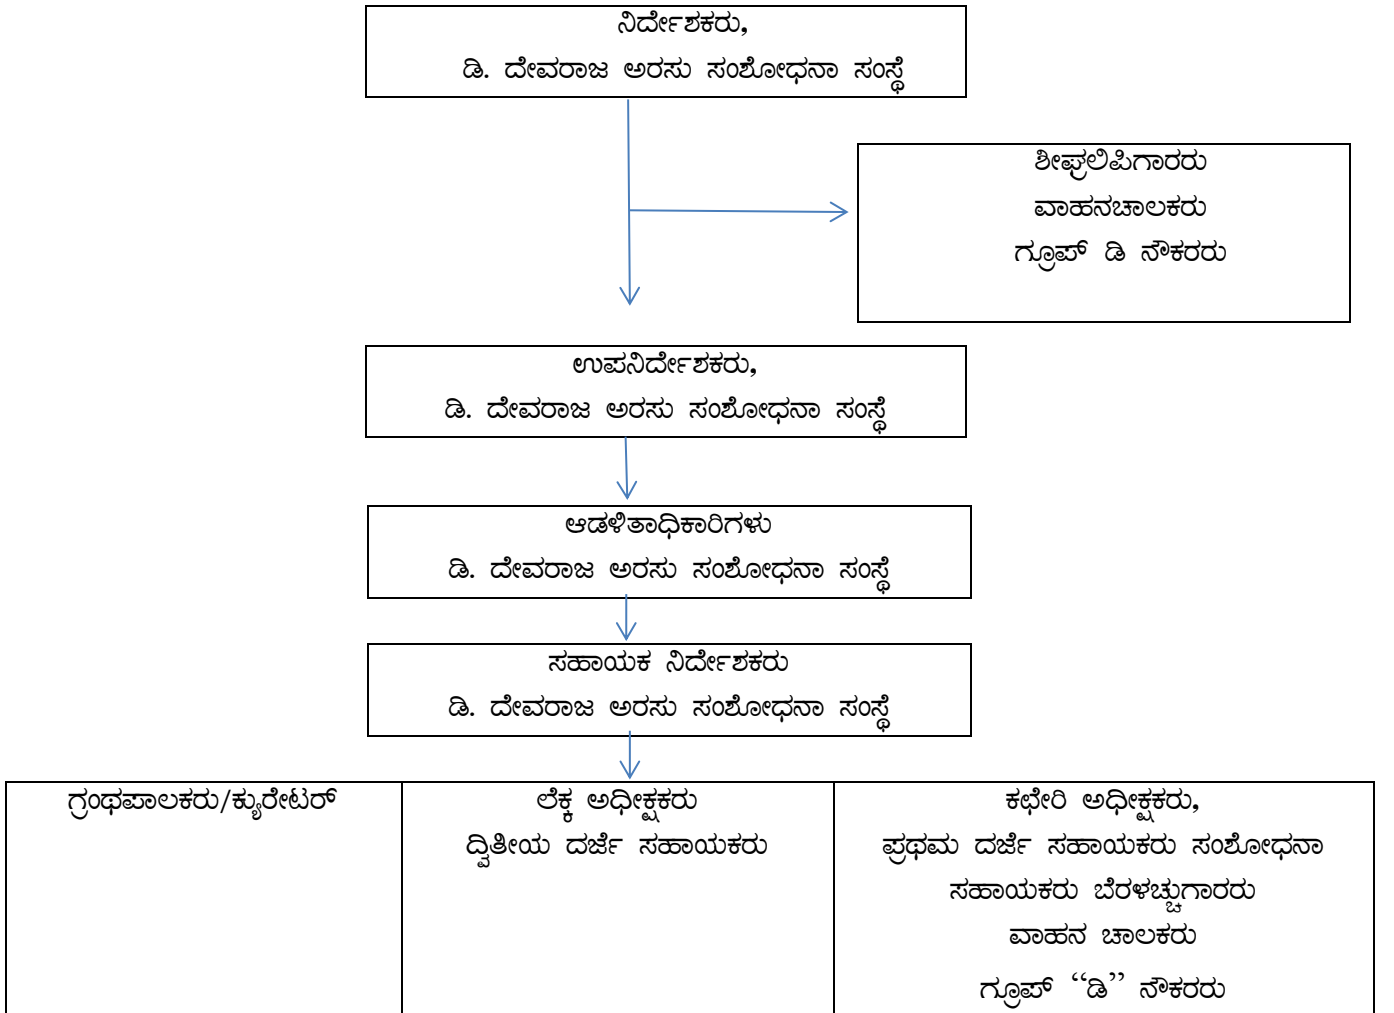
ನಿರ್ದೇಶಕರು,
ಡಿ. ದೇವರಾಜ ಅರಸು ಸಂಶೋಧನಾ ಸಂಸ್ಥೆ

ಶೀಘ್ರಲಿಪಿಗಾರರು
ವಾಹನಚಾಲಕರು
ಗ್ರೂಪ್ ಡಿ ನೌಕರರು

ಉಪನಿರ್ದೇಶಕರು,
ಡಿ. ದೇವರಾಜ ಅರಸು ಸಂಶೋಧನಾ ಸಂಸ್ಥೆ

ಆಡಳಿತಾಧಿಕಾರಿಗಳು
ಡಿ. ದೇವರಾಜ ಅರಸು ಸಂಶೋಧನಾ ಸಂಸ್ಥೆ

ಸಹಾಯಕ ನಿರ್ದೇಶಕರು
ಡಿ. ದೇವರಾಜ ಅರಸು ಸಂಶೋಧನಾ ಸಂಸ್ಥೆ

| ಗ್ರಂಥಪಾಲಕರು/ಕ್ಯುರೇಟರ್ | ಲೆಕ್ಕ ಅಧೀಕ್ಷಕರು<br>ದ್ವಿತೀಯ ದರ್ಜೆ ಸಹಾಯಕರು | ಕಛೇರಿ ಅಧೀಕ್ಷಕರು,<br>ಪ್ರಥಮ ದರ್ಜೆ ಸಹಾಯಕರು ಸಂಶೋಧನಾ ಸಹಾಯಕರು ಬೆರಳಚ್ಚುಗಾರರು<br>ವಾಹನ ಚಾಲಕರು<br>ಗ್ರೂಪ್ "ಡಿ" ನೌಕರರು |
|---|---|---|